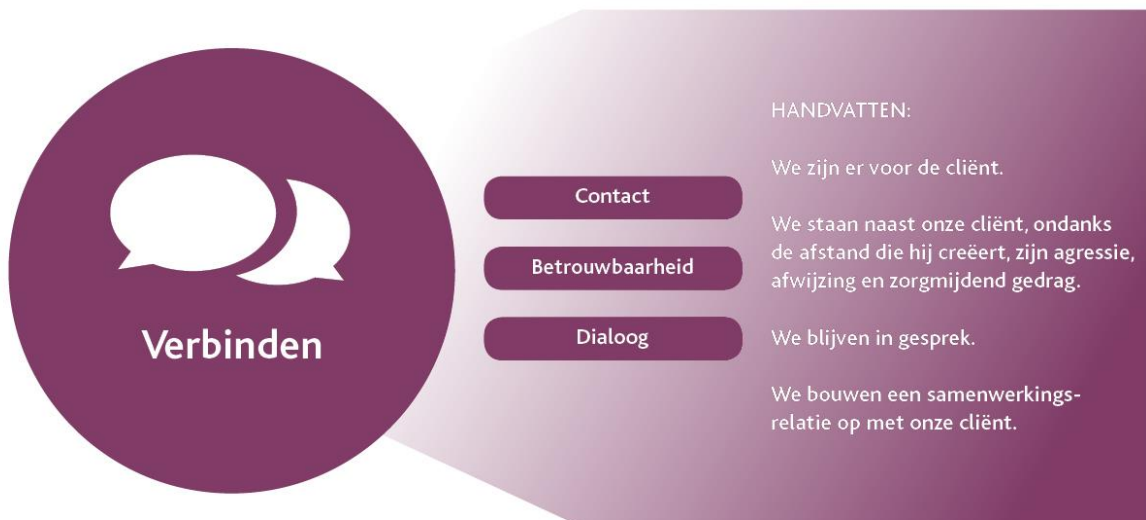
Verbinden

Contact

Betrouwbaarheid

Dialoog

HANDVATTEN:

We zijn er voor de cliënt.

We staan naast onze cliënt, ondanks de afstand die hij creëert, zijn agressie, afwijzing en zorgmijdend gedrag.

We blijven in gesprek.

We bouwen een samenwerkingsrelatie op met onze cliënt.